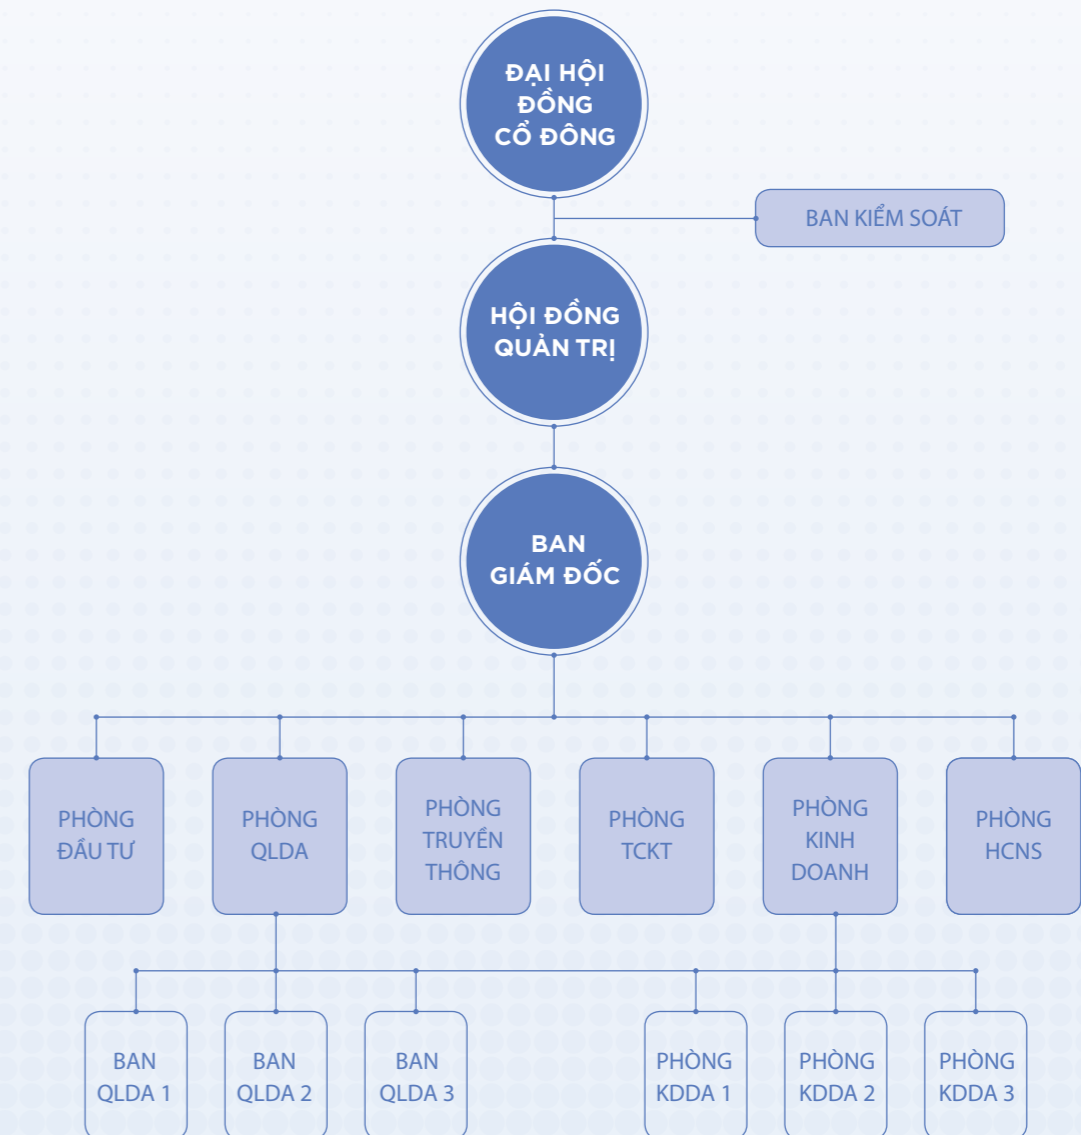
ĐẠI HỘI ĐỒNG CỔ ĐÔNG

BAN KIỂM SOÁT

HỘI ĐỒNG QUẢN TRỊ

BAN GIÁM ĐỐC

PHÒNG ĐẦU TƯ

PHÒNG QLDA

PHÒNG TRUYỀN THÔNG

PHÒNG TCKT

PHÒNG KINH DOANH

PHÒNG HCNS

BAN QLDA 1

BAN QLDA 2

BAN QLDA 3

PHÒNG KDDA 1

PHÒNG KDDA 2

PHÒNG KDDA 3